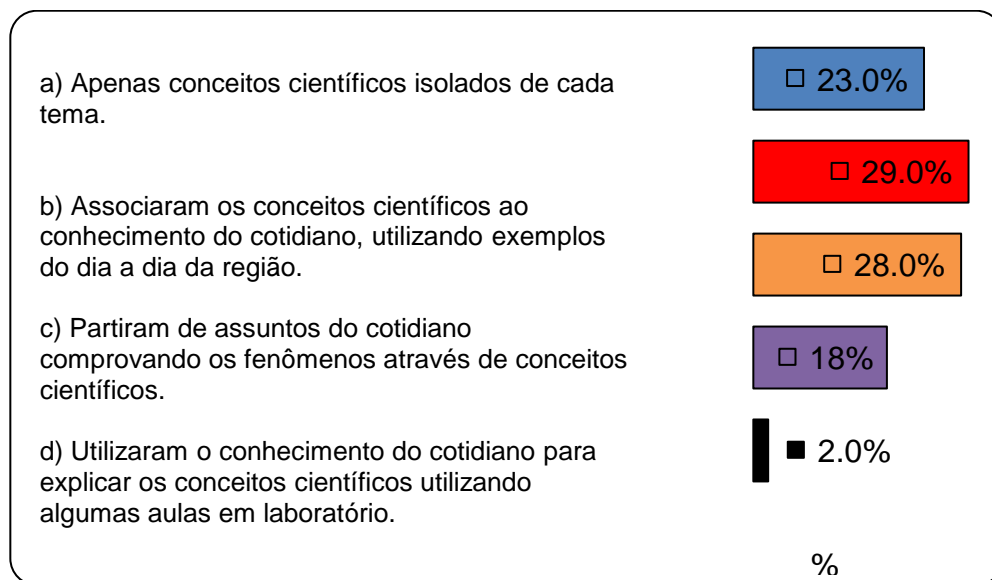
a) Apenas conceitos científicos isolados de cada tema.

b) Associaram os conceitos científicos ao conhecimento do cotidiano, utilizando exemplos do dia a dia da região.

c) Partiram de assuntos do cotidiano comprovando os fenômenos através de conceitos científicos.

d) Utilizaram o conhecimento do cotidiano para explicar os conceitos científicos utilizando algumas aulas em laboratório.

□ 23.0%

□ 29.0%

□ 28.0%

□ 18%

■ 2.0%

%